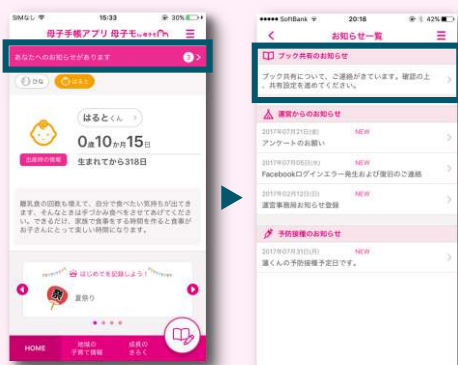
SIMなし 15:33 30%

母子手帳アプリ 母子モ

あなたへのお知らせがあります 3

ひな

はるとくん

0歳10ヵ月15日

出産時の情報

生まれてから318日

離乳食の回数も増えて、自分で食べたい気持ちが出てきます。そんなときは手づかみ食べをさせてあげてください。できるだけ、家族で食事をする時間を作ると食事がお子さんにとって楽しい時間になります。

はじめてを記録しよう!

夏祭り

HOME

地域の子育て情報

成長のきろく

SoftBank 20:16 42%

お知らせ一覧

ブック共有のお知らせ

ブック共有について、ご連絡がきています。確認の上、共有設定を進めてください。

運営からのお知らせ

2017年07月21日(金) NEW

アンケートのお願い

2017年07月05日(水) NEW

Facebookログインエラー発生および復旧のご連絡

2017年02月12日(日) NEW

運営事務局お知らせ登録

予防接種のお知らせ

2017年07月31日(月) NEW

蓮くんの予防接種予定日です。